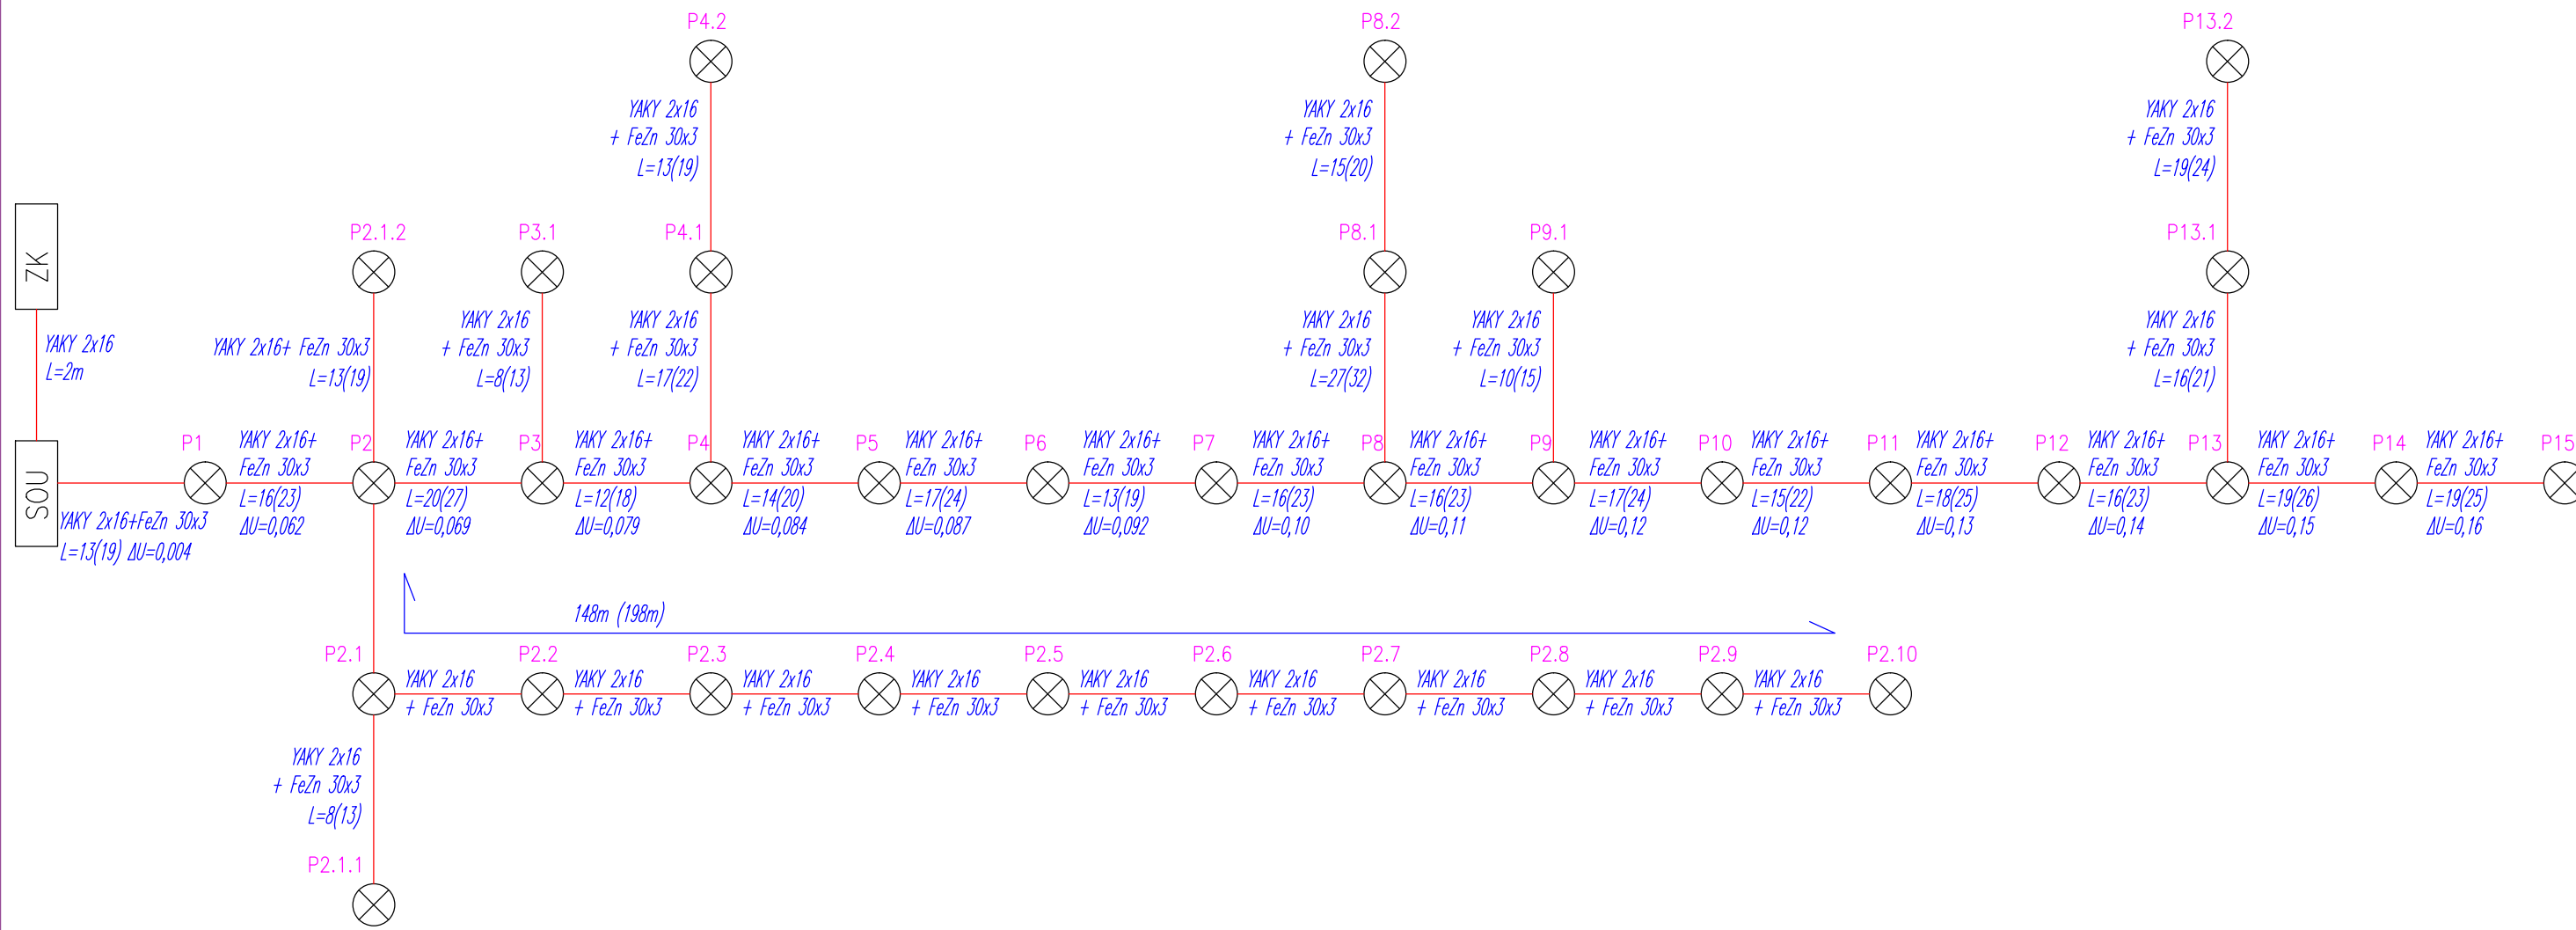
P4.2

YAKY 2x16
+ FeZn 30x3
L=13(19)

P8.2

YAKY 2x16
+ FeZn 30x3
L=15(20)

P13.2

YAKY 2x16
+ FeZn 30x3
L=19(24)

ZK

YAKY 2x16
L=2m

P2.1.2

YAKY 2x16+ FeZn 30x3
L=13(19)

P3.1

YAKY 2x16
+ FeZn 30x3
L=8(13)

P4.1

YAKY 2x16
+ FeZn 30x3
L=17(22)

P8.1

YAKY 2x16
+ FeZn 30x3
L=27(32)

P9.1

YAKY 2x16
+ FeZn 30x3
L=10(15)

P13.1

YAKY 2x16
+ FeZn 30x3
L=16(21)

SOU

YAKY 2x16+FeZn 30x3
L=13(19) ΔU=0,004

P1
YAKY 2x16+
FeZn 30x3
L=16(23)
ΔU=0,062

P2
YAKY 2x16+
FeZn 30x3
L=20(27)
ΔU=0,069

P3
YAKY 2x16+
FeZn 30x3
L=12(18)
ΔU=0,079

P4
YAKY 2x16+
FeZn 30x3
L=14(20)
ΔU=0,084

P5
YAKY 2x16+
FeZn 30x3
L=17(24)
ΔU=0,087

P6
YAKY 2x16+
FeZn 30x3
L=13(19)
ΔU=0,092

P7
YAKY 2x16+
FeZn 30x3
L=16(23)
ΔU=0,10

P8
YAKY 2x16+
FeZn 30x3
L=16(23)
ΔU=0,11

P9
YAKY 2x16+
FeZn 30x3
L=17(24)
ΔU=0,12

P10
YAKY 2x16+
FeZn 30x3
L=15(22)
ΔU=0,12

P11
YAKY 2x16+
FeZn 30x3
L=18(25)
ΔU=0,13

P12
YAKY 2x16+
FeZn 30x3
L=16(23)
ΔU=0,14

P13
YAKY 2x16+
FeZn 30x3
L=19(26)
ΔU=0,15

P14
YAKY 2x16+
FeZn 30x3
L=19(25)
ΔU=0,16

P15

148m (198m)

P2.1
YAKY 2x16
+ FeZn 30x3
P2.2
YAKY 2x16
+ FeZn 30x3
P2.3
YAKY 2x16
+ FeZn 30x3
P2.4
YAKY 2x16
+ FeZn 30x3
P2.5
YAKY 2x16
+ FeZn 30x3
P2.6
YAKY 2x16
+ FeZn 30x3
P2.7
YAKY 2x16
+ FeZn 30x3
P2.8
YAKY 2x16
+ FeZn 30x3
P2.9
YAKY 2x16
+ FeZn 30x3
P2.10

YAKY 2x16
+ FeZn 30x3
L=8(13)

P2.1.1